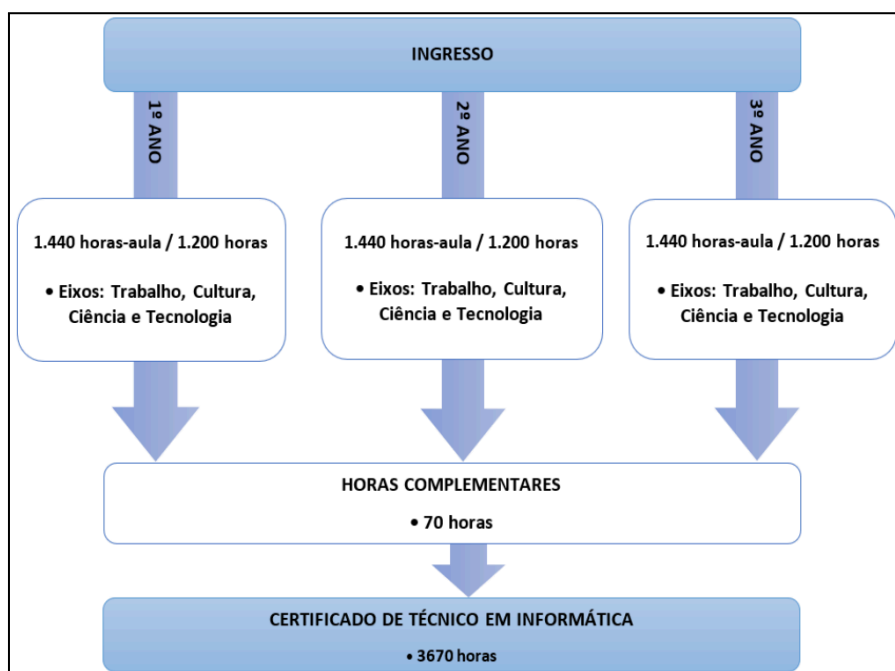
INGRESSO

1º ANO

2º ANO

3º ANO

1.440 horas-aula / 1.200 horas

• Eixos: Trabalho, Cultura, Ciência e Tecnologia

1.440 horas-aula / 1.200 horas

• Eixos: Trabalho, Cultura, Ciência e Tecnologia

1.440 horas-aula / 1.200 horas

• Eixos: Trabalho, Cultura, Ciência e Tecnologia

HORAS COMPLEMENTARES

• 70 horas

CERTIFICADO DE TÉCNICO EM INFORMÁTICA

• 3670 horas